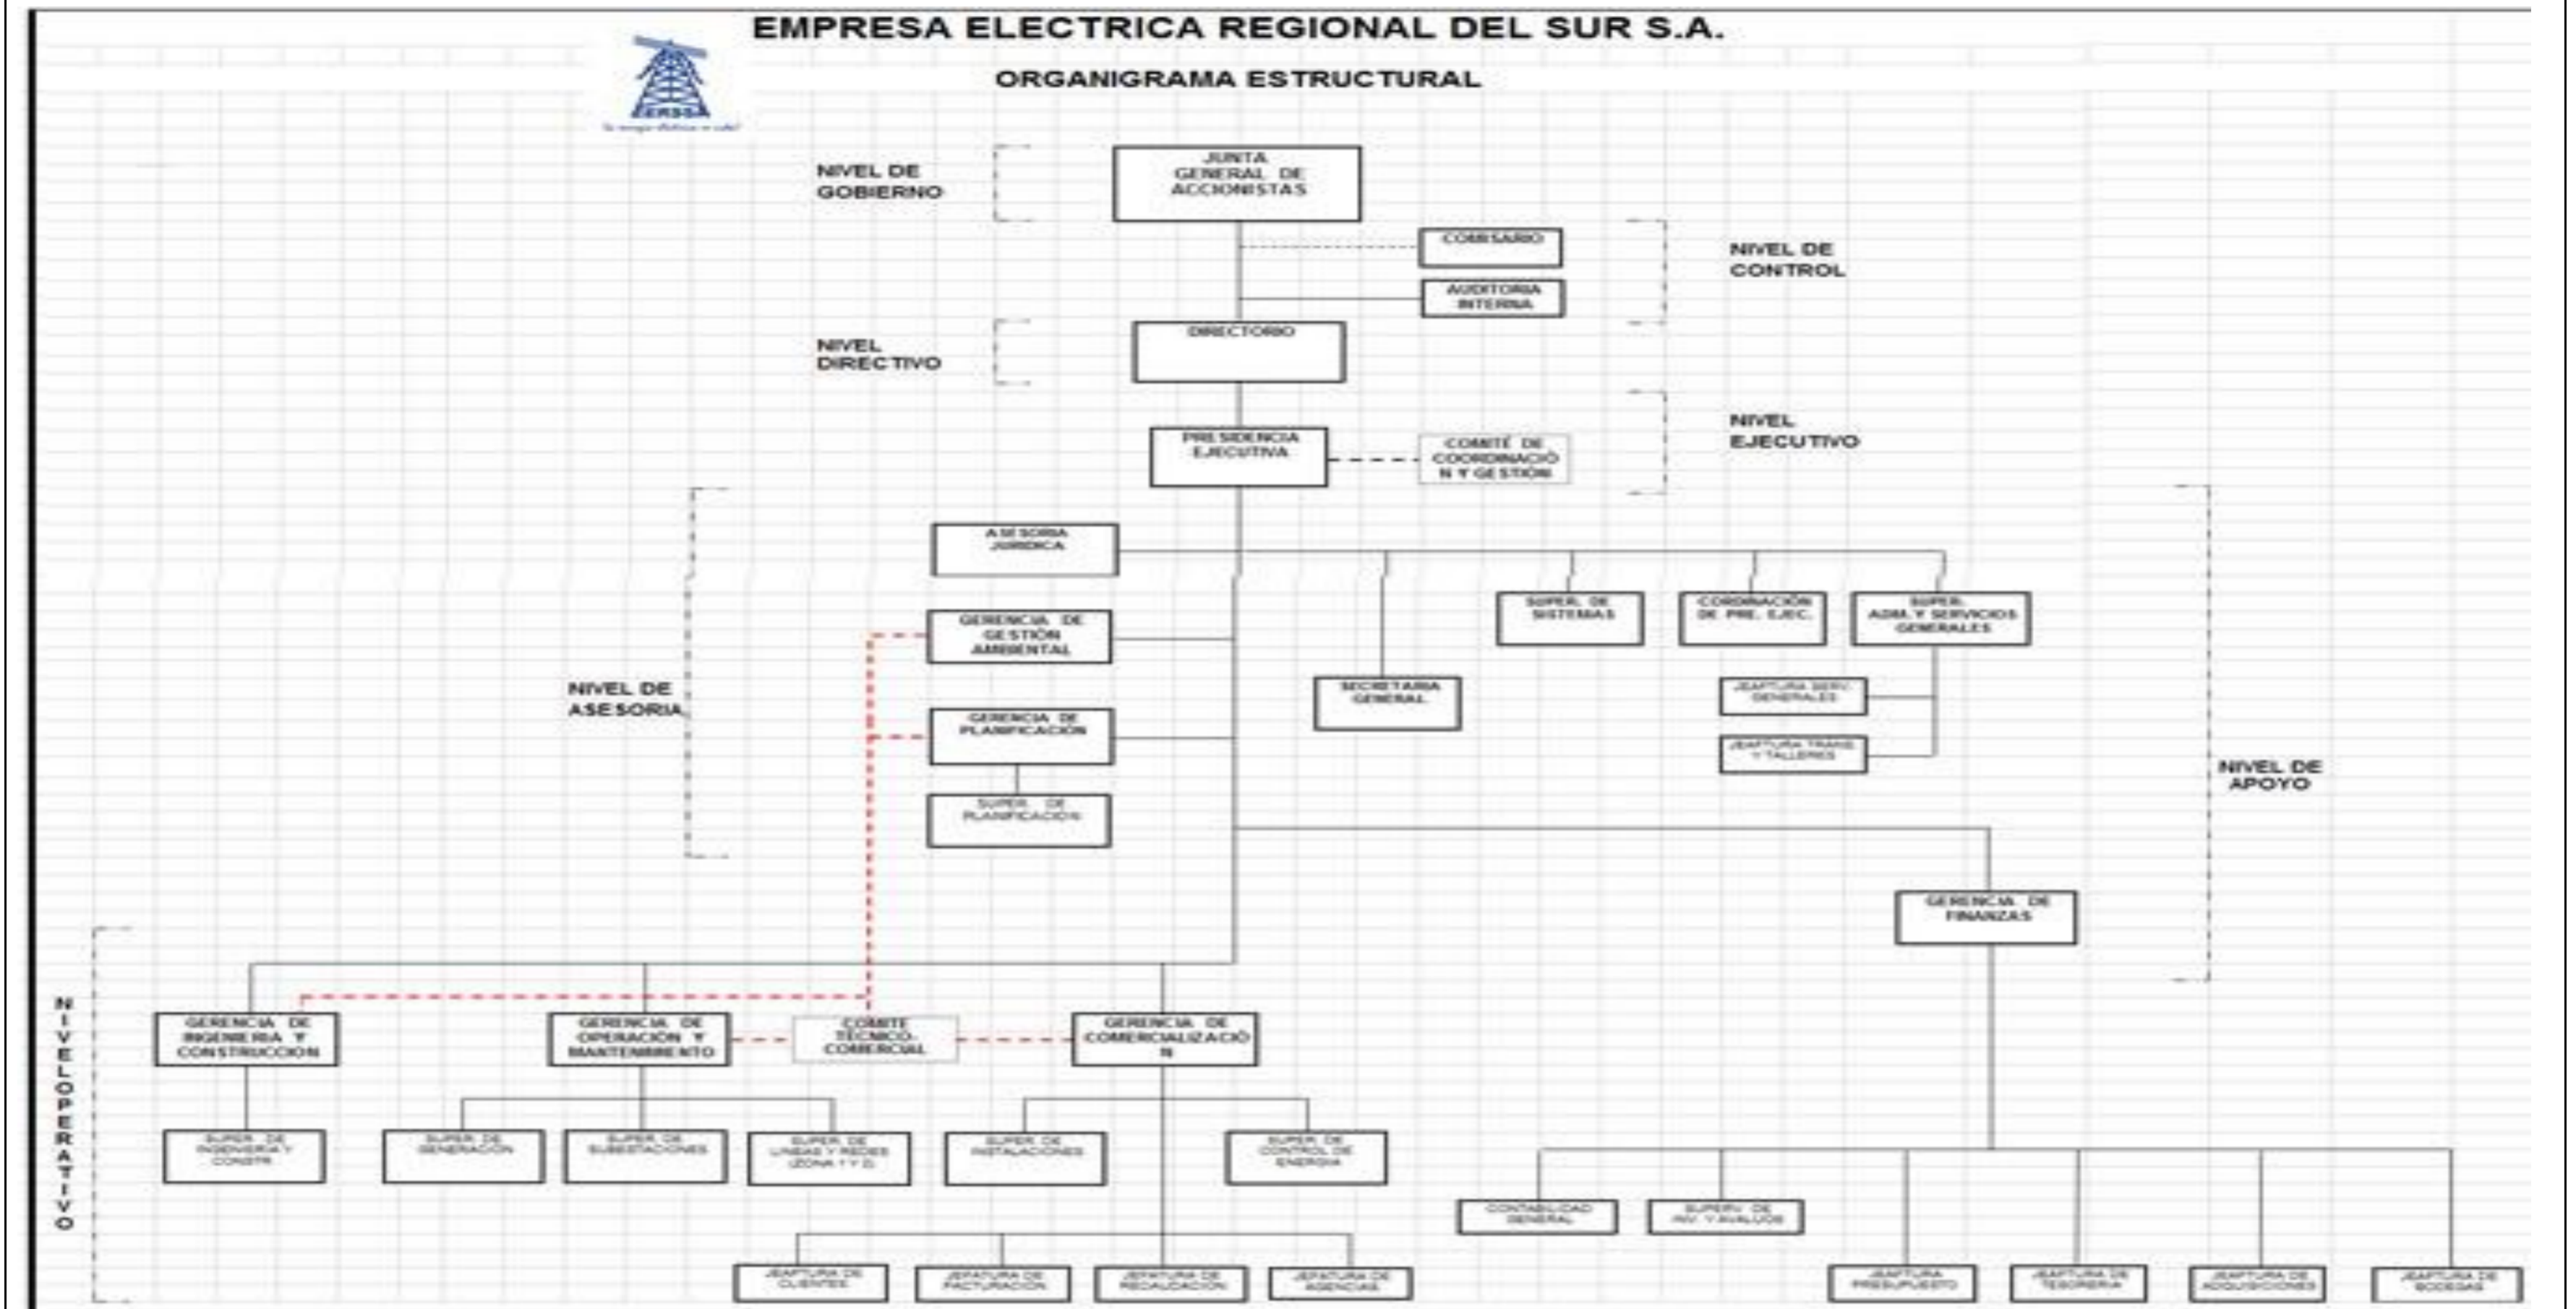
EMPRESA ELECTRICA REGIONAL DEL SUR S.A.

ORGANIGRAMA ESTRUCTURAL

ERSSA

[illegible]

NIVEL DE GOBIERNO

JUNTA GENERAL DE ACCIONISTAS

COMISARIO

AUDITORIA INTERNA

NIVEL DE CONTROL

NIVEL DIRECTIVO

DIRECTORIO

PRESIDENCIA EJECUTIVA

COMITÉ DE COORDINACIÓN Y GESTIÓN

NIVEL EJECUTIVO

ASESORIA JURIDICA

GERENCIA DE GESTIÓN AMBIENTAL

NIVEL DE ASESORIA

GERENCIA DE PLANIFICACIÓN

SUPER. DE PLANIFICACION

SECRETARIA GENERAL

SUPER. DE SISTEMAS

CORDINACION DE PRE. EJEC.

SUPER. ADM. Y SERVICIOS GENERALES

JEAFTURA SERV. GENERALES

JEAFTURA TRANS. Y TALLERES

NIVEL DE APOYO

GERENCIA DE FINANZAS

NIVEL OPERATIVO

GERENCIA DE INGENIERIA Y CONSTRUCCION

GERENCIA DE OPERACIÓN Y MANTENIMIENTO

COMITE TECNICO COMERCIAL

GERENCIA DE COMERCIALIZACIÓN

SUPER. DE INGENIERIA Y CONSTR.

SUPER. DE GENERACION

SUPER. DE SUBESTACIONES

SUPER. DE LINEAS Y REDES (ZONA 1 Y 2)

SUPER. DE INSTALACIONES

SUPER. DE CONTROL DE ENERGIA

CONTABILIDAD GENERAL

SUPERV. DE INV. Y AVALUOS

JEAFTURA DE CLIENTES

JEAFTURA DE FACTURACION

JEAFTURA DE RECAUDACION

JEAFTURA DE AGENCIAS

JEAFTURA PRESUPUESTO

JEAFTURA DE TESORERIA

JEAFTURA DE ADQUISICIONES

JEAFTURA DE BODEGAS